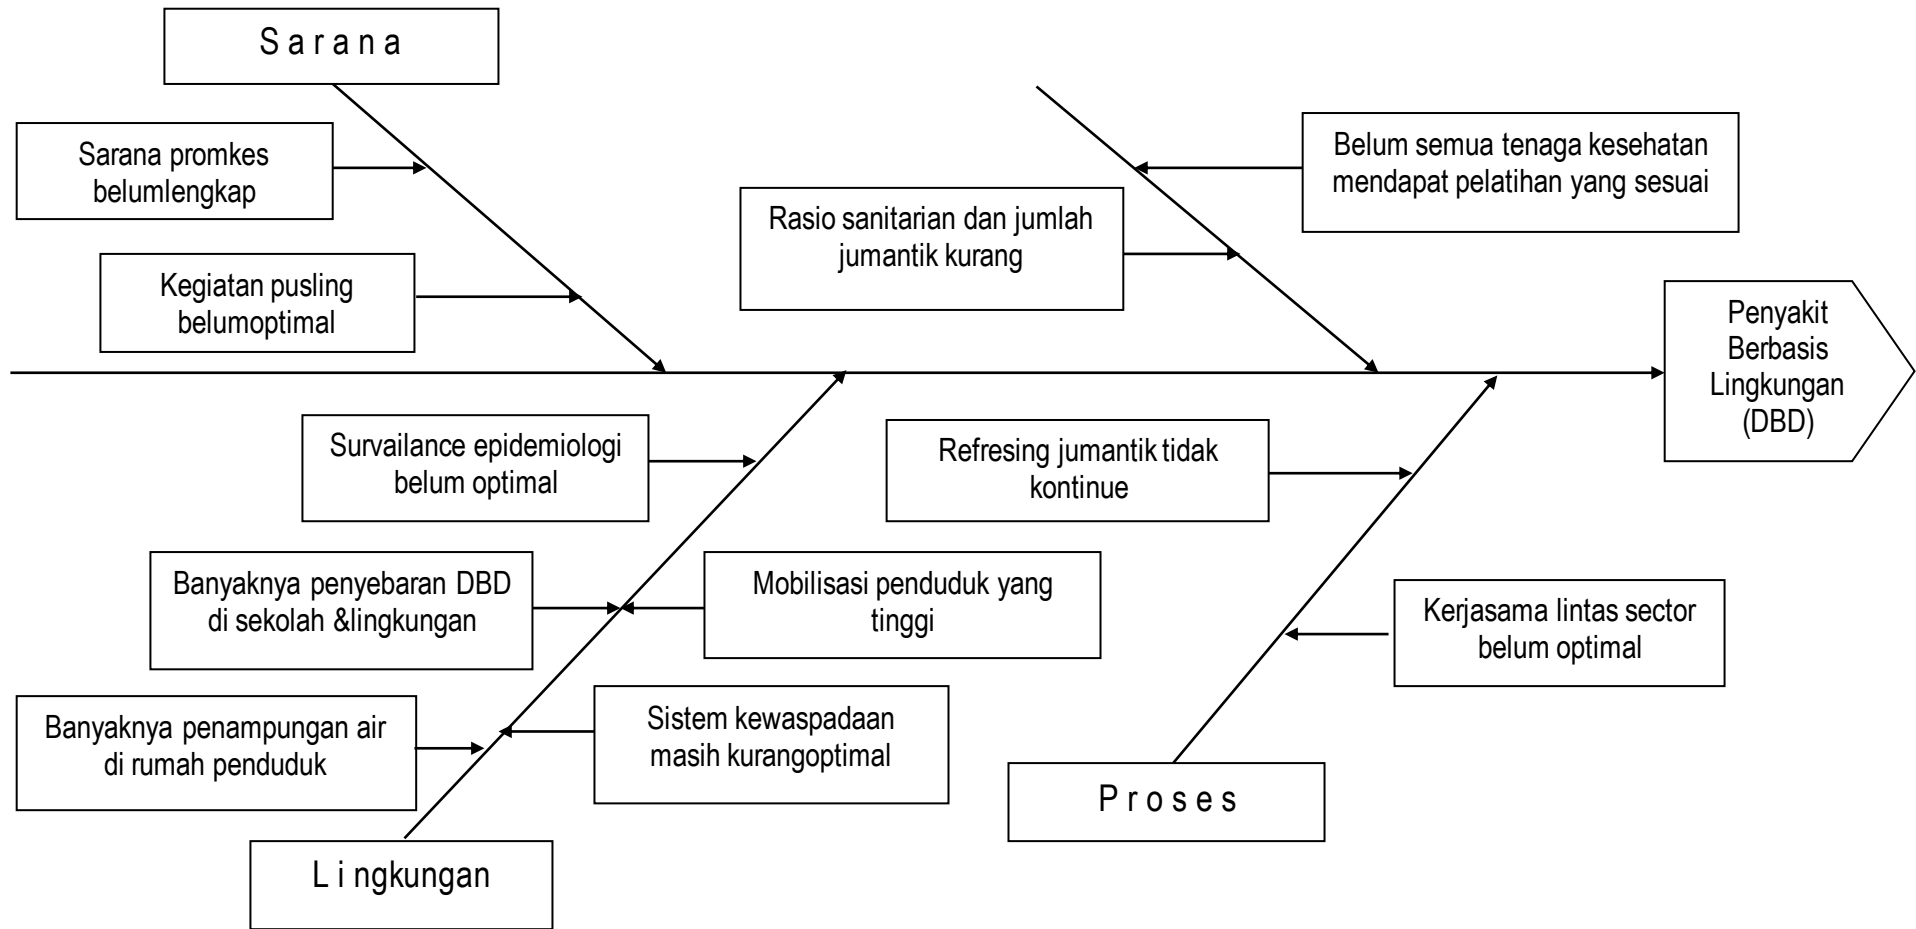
S a r a n a

Sarana promkes belumlengkap

Kegiatan pusling belumoptimal

Rasio sanitarian dan jumlah jumantik kurang

Belum semua tenaga kesehatan mendapat pelatihan yang sesuai

Penyakit Berbasis Lingkungan (DBD)

Survailance epidemiologi belum optimal

Refresing jumantik tidak kontinue

Banyaknya penyebaran DBD di sekolah &lingkungan

Mobilisasi penduduk yang tinggi

Kerjasama lintas sector belum optimal

Banyaknya penampungan air di rumah penduduk

Sistem kewaspadaan masih kurangoptimal

P r o s e s

L i ngkungan